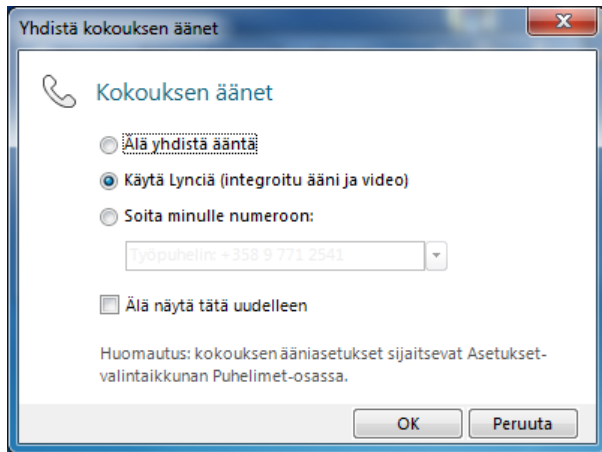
Yhdistä kokouksen äänet

Kokouksen äänet

Älä yhdistä ääntä

Käytä Lynciä (integroitu ääni ja video)

Soita minulle numeroon:

Työpuhelin: +358 9 771 2541

Älä näytä tätä uudelleen

Huomautus: kokouksen ääniasetukset sijaitsevat Asetukset-valintaikkunan Puhelimet-osassa.

OK

Peruuta